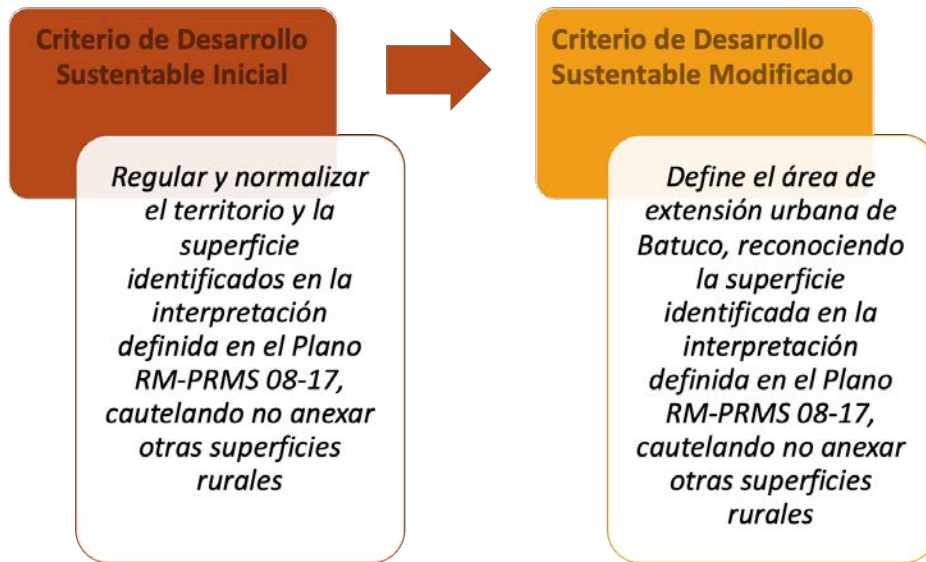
Criterio de Desarrollo Sustentable Inicial

Regular y normalizar el territorio y la superficie identificados en la interpretación definida en el Plano RM-PRMS 08-17, cautelando no anexar otras superficies rurales

Criterio de Desarrollo Sustentable Modificado

Define el área de extensión urbana de Batuco, reconociendo la superficie identificada en la interpretación definida en el Plano RM-PRMS 08-17, cautelando no anexar otras superficies rurales